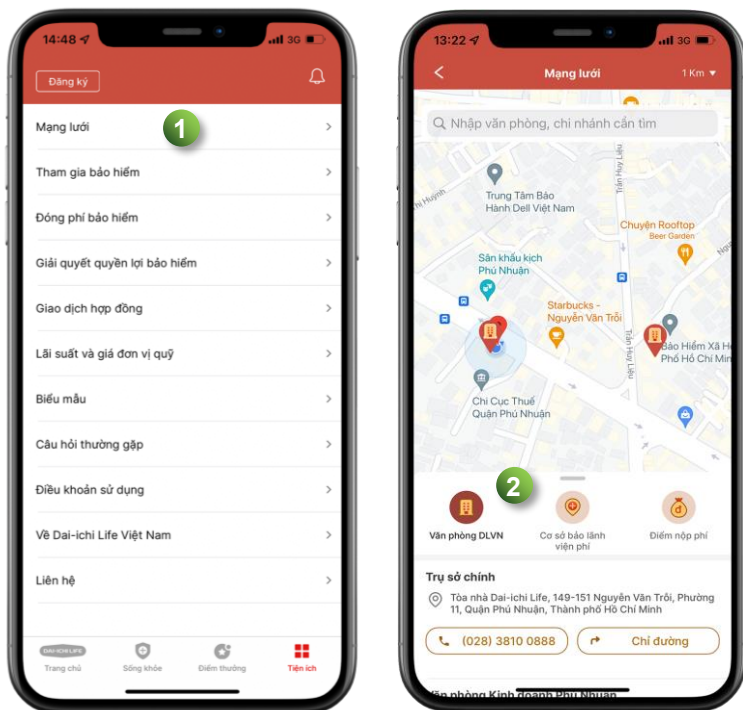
14:48 3G

Đăng ký

Mạng lưới

1

Tham gia bảo hiểm

Đóng phí bảo hiểm

Giải quyết quyền lợi bảo hiểm

Giao dịch hợp đồng

Lãi suất và giá đơn vị quỹ

Biểu mẫu

Câu hỏi thường gặp

Điều khoản sử dụng

Về Dai-ichi Life Việt Nam

Liên hệ

DAI-ICHI LIFE
Trang chủ

Sống khỏe

Điểm thưởng

Tiện ích

13:22 3G

Mạng lưới

1 Km

Nhập văn phòng, chi nhánh cần tìm

Trung Tâm Bảo Hành Dell Việt Nam

Chuyện Rooftop
Beer Garden

Sân khấu kịch Phú Nhuận

Starbucks - Nguyễn Văn Trỗi

Bảo Hiểm Xã H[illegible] Phố Hồ Chí Min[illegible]

Chi Cục Thuế Quận Phú Nhuận

Trần Huy Liệu

2

Văn phòng DLVN

Cơ sở bảo lãnh viện phí

Điểm nộp phí

Trụ sở chính

Tòa nhà Dai-ichi Life, 149-151 Nguyễn Văn Trỗi, Phường 11, Quận Phú Nhuận, Thành phố Hồ Chí Minh

(028) 3810 0888

Chỉ đường

Văn phòng Kinh doanh Phú Nhuận